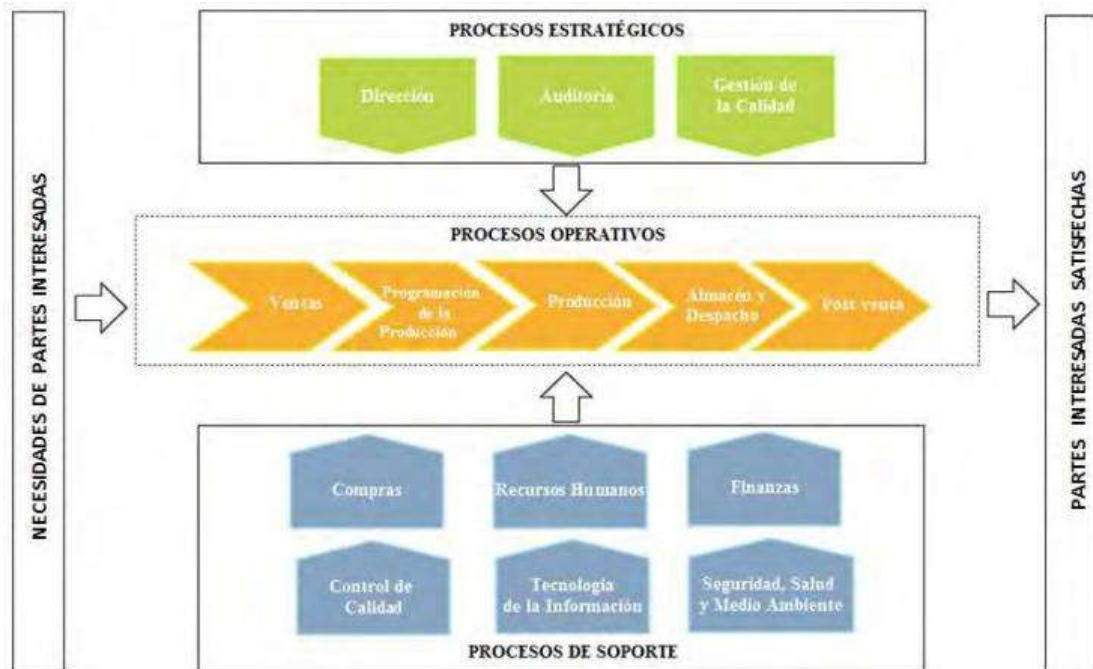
NECESIDADES DE PARTES INTERESADAS

PROCESOS ESTRATÉGICOS

Dirección

Auditoria

Gestión de la Calidad

PROCESOS OPERATIVOS

Ventas

Programación de la Producción

Producción

Almacén y Despacho

Post venta

Compras

Recursos Humanos

Finanzas

Control de Calidad

Tecnología de la Información

Seguridad, Salud y Medio Ambiente

PROCESOS DE SOPORTE

PARTES INTERESADAS SATISFECHAS